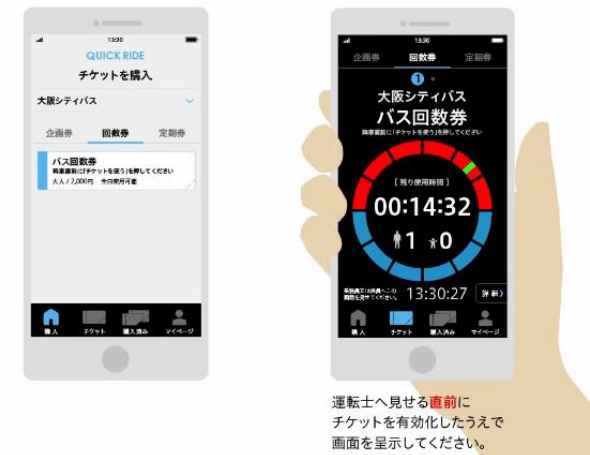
13:30
QUICK RIDE
チケットを購入
大阪シティバス
企画券
回数券
定期券
バス回数券
乗車直前に「チケットを使う」を押してください
大人 / 2,000円　全日使用可能
購入
チケット
購入済み
マイページ

13:30
企画券
回数券
定期券
1
大阪シティバス
バス回数券
降車直前に「チケットを使う」を押してください
[ 残り使用時間 ]
00:14:32
1　0
手持ちの1日券への画面を見せてください。
13:30:27
詳細
購入
チケット
購入済み
マイページ

運転士へ見せる直前に
チケットを有効化したうえで
画面を呈示してください。